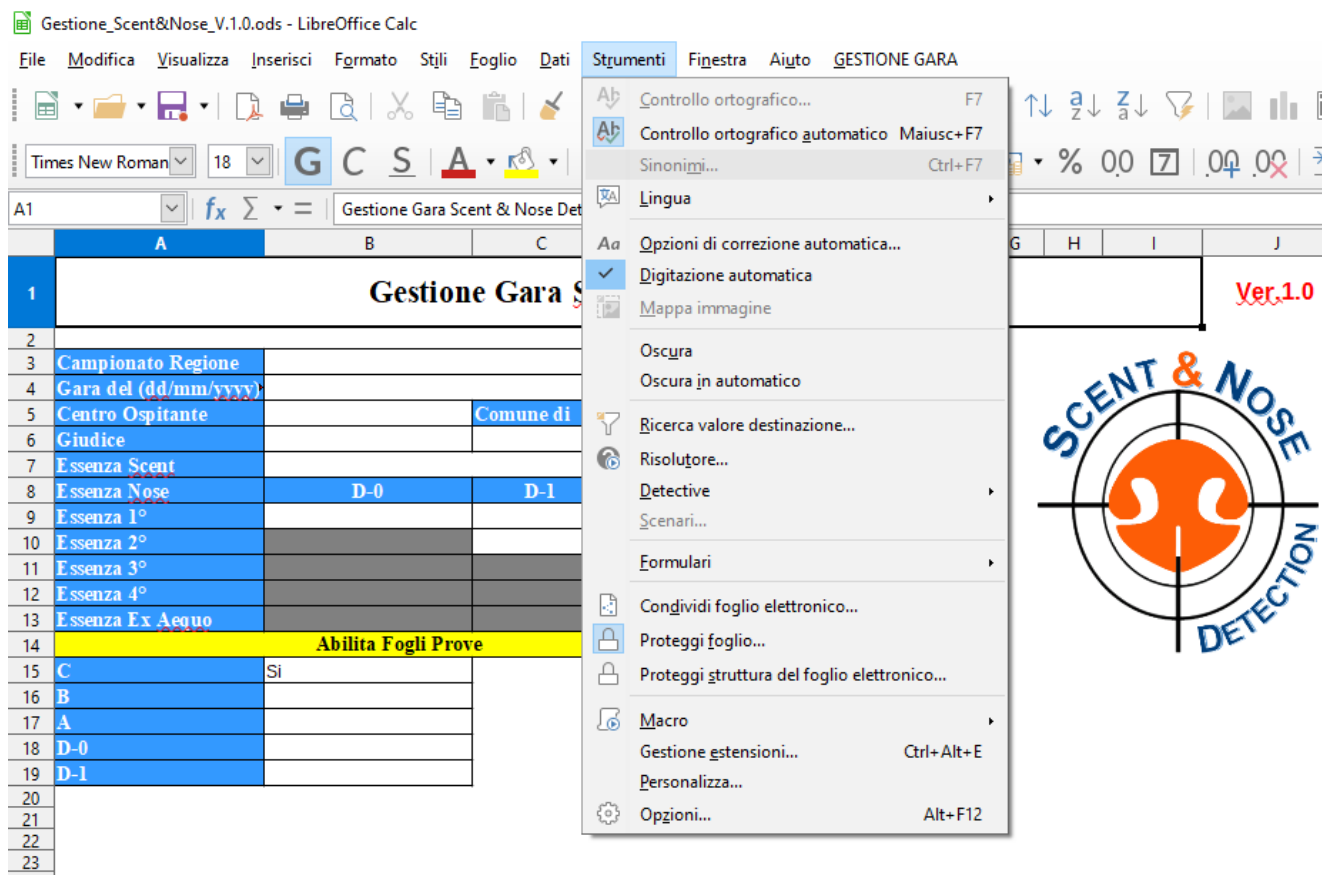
Gestione_Scent&Nose_V.1.0.ods - LibreOffice Calc

File Modifica Visualizza Inserisci Formato Stili Foglio Dati Strumenti Finestra Aiuto GESTIONE GARA

Times New Roman 18 G C S

A1 $f_x$ Σ = Gestione Gara Scent & Nose Det

Controllo ortografico... F7
Controllo ortografico automatico Maiusc+F7
Sinonimi... Ctrl+F7
Lingua
Opzioni di correzione automatica...
Digitazione automatica
Mappa immagine
Oscura
Oscura in automatico
Ricerca valore destinazione...
Risolutore...
Detective
Scenari...
Formulari
Condividi foglio elettronico...
Proteggi foglio...
Proteggi struttura del foglio elettronico...
Macro
Gestione estensioni... Ctrl+Alt+E
Personalizza...
Opzioni... Alt+F12

| | A | B | C | G | H | I | J |
|---|---|---|---|---|---|---|---|
| 1 | Gestione Gara S | | | | | | Ver.1.0 |
| 2 | | | | | | | |
| 3 | Campionato Regione | | | | | | |
| 4 | Gara del (dd/mm/yyyy) | | | | | | |
| 5 | Centro Ospitante | | Comune di | | | | |
| 6 | Giudice | | | | | | |
| 7 | Essenza Scent | | | | | | |
| 8 | Essenza Nose | D-0 | D-1 | | | | |
| 9 | Essenza 1° | | | | | | |
| 10 | Essenza 2° | | | | | | |
| 11 | Essenza 3° | | | | | | |
| 12 | Essenza 4° | | | | | | |
| 13 | Essenza Ex Aequo | | | | | | |
| 14 | Abilita Fogli Prove | | | | | | |
| 15 | C | Si | | | | | |
| 16 | B | | | | | | |
| 17 | A | | | | | | |
| 18 | D-0 | | | | | | |
| 19 | D-1 | | | | | | |
| 20 | | | | | | | |
| 21 | | | | | | | |
| 22 | | | | | | | |
| 23 | | | | | | | |

SCENT & NOSE DETECTION